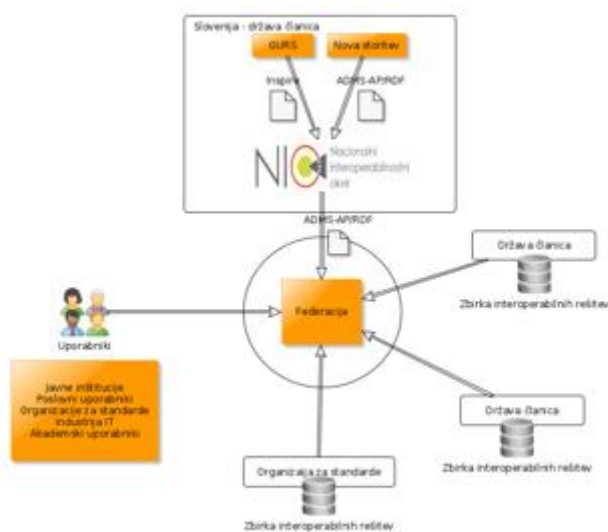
Slovenija - država članica

GURS

Nova storitev

Inspire

ADMS-AP/RDF

NIO Nacionalni interoperabilnostni okvir

ADMS-AP/RDF

Država članica

Zbirka interoperabilnih rešitev

Uporabniki

Federacija

Javne institucije
Poslovni uporabniki
Organizacije za standarde
Industrija IT
Akademski uporabniki

Država članica

Zbirka interoperabilnih rešitev

Organizacija za standarde

Zbirka interoperabilnih rešitev